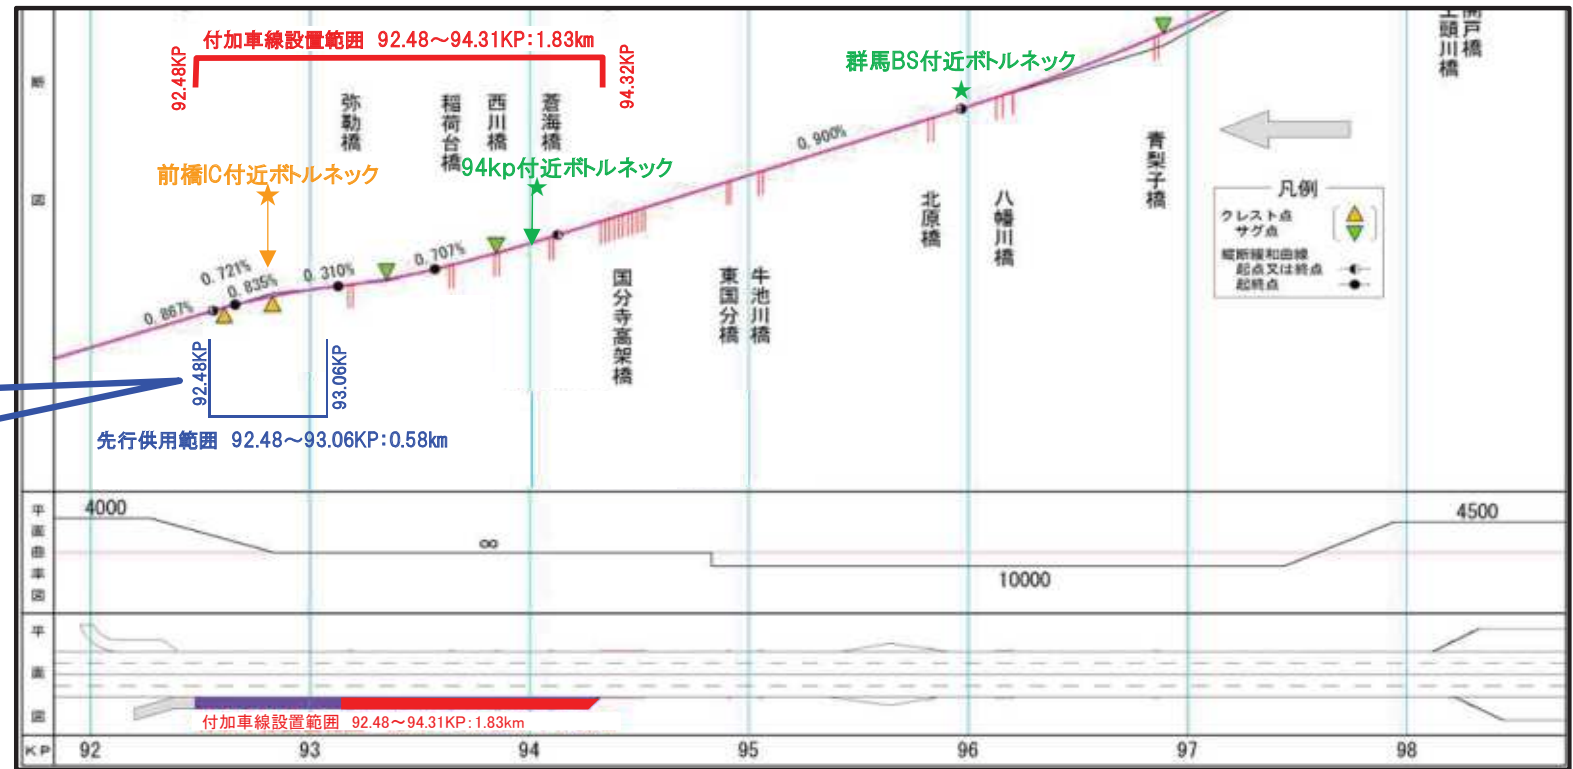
縦断図

付加車線設置範囲 92.48～94.31KP:1.83km

92.48KP

94.32KP

弥勒橋

稲荷台橋

西川橋

蒼海橋

前橋IC付近ボトルネック

94kp付近ボトルネック

群馬BS付近ボトルネック

0.900%

0.721%

0.835%

0.310%

0.707%

0.867%

国分寺高架橋

東国分橋

牛池川橋

北原橋

八幡川橋

青梨子橋

上頭戸川橋

凡例

クレスト点
サグ点

縦断緩和曲線
起点又は終点
起終点

92.48KP

93.06KP

先行供用範囲 92.48～93.06KP:0.58km

平面曲率図

4000

∞

10000

4500

平面図

付加車線設置範囲 92.48～94.31KP:1.83km

KP 92 93 94 95 96 97 98